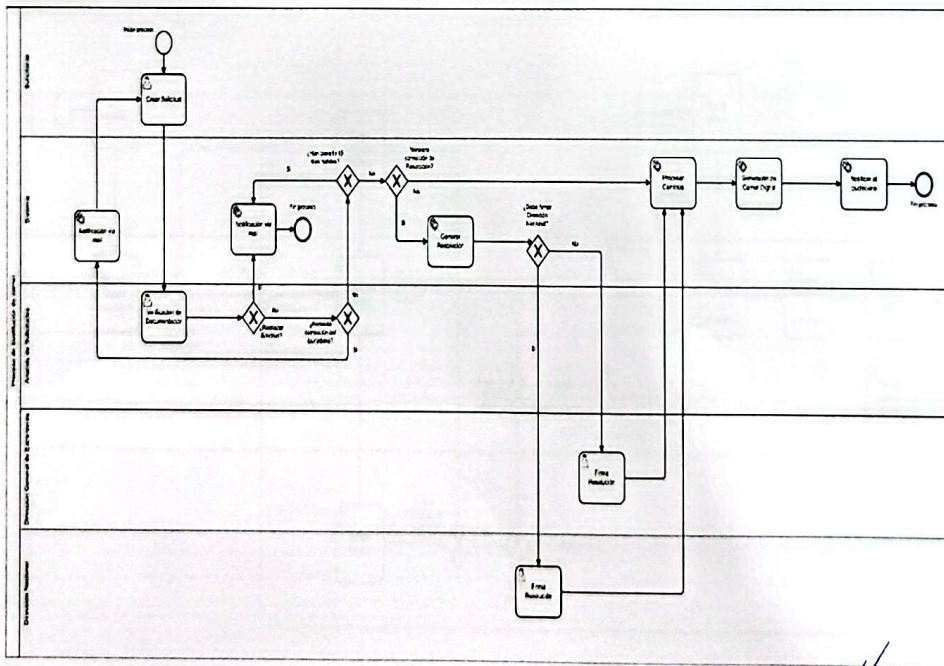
Proceso de Certificación de carnet

Solicitante

Inicio proceso

Crear Solicitud

Sistema

Notificación vía mail

Notificación vía mail

Fin proceso

¿Han pasado 15 días hábiles?

Si

No

¿Necesita corrección de Resolución?

No

Si

Generar Resolución

¿Debe firmar Dirección Nacional?

No

Si

Procesar Carnet

Generación de Carnet Digital

Notificar al ciudadano

Fin proceso

Analista de Solicitudes

Verificación de Documentación

¿Rechazar Solicitud?

No

Si

¿Necesita corrección del ciudadano?

No

Si

Dirección General de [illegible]

Firma Resolución

Dirección Nacional

Firma Resolución